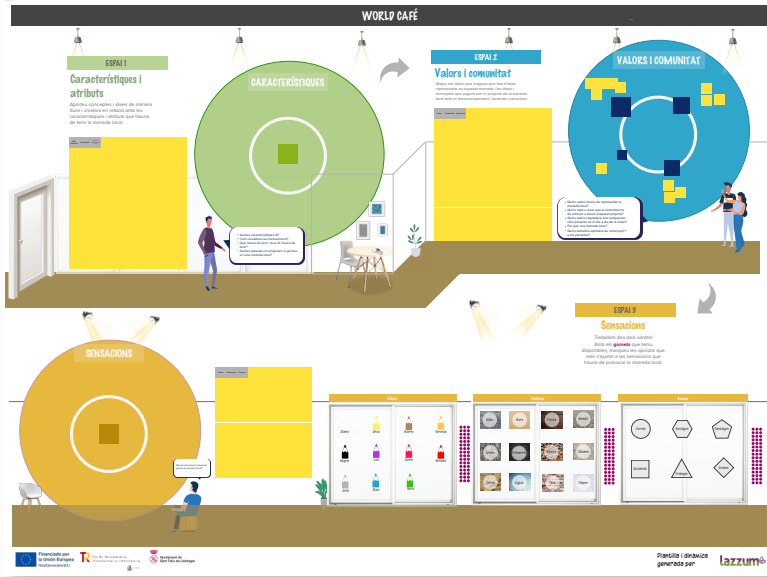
WORLD CAFÈ

ESPAI 1

Característiques i atributs

Aporteu conceptes i idees de manera lliure i creativa en relació amb les característiques i atributs que hauria de tenir la moneda local.

CARACTERÍSTIQUES

ESPAI 2

Valors i comunitat

VALORS I COMUNITAT

ESPAI 3

Sensacions

Treballem dos dels sentits! Amb els gomets que teniu disponibles, marqueu les opcions que més s'ajustin a les sensacions que hauria de provocar la moneda local.

SENSACIONS

Colors

Textura

Formes

Blanc
Groc
Vermell
Taronja
Negre
Lila
Rosa
Marró
Gris
Blau
Verd

Cercle
Rectangle
Pentàgon
Quadrat
Triangle
Hexàgon

Financiat per la Unión Europea NextGenerationEU

Plan de Recuperación, Transformación y Resiliencia

Ajuntament de Sant Feliu de Llobregat

Plantilla i dinàmica generada per

lazzum